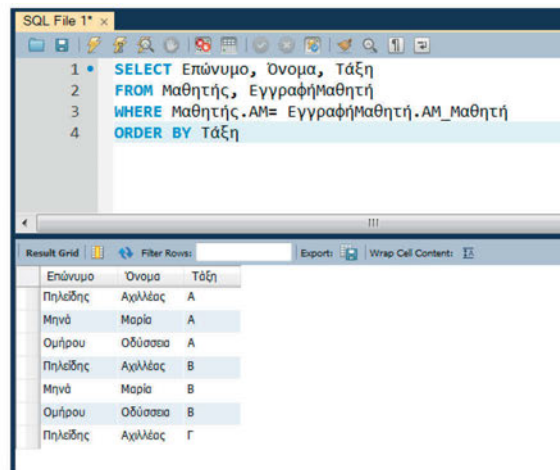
SQL File 1* ×

1 SELECT Επώνυμο, Όνομα, Τάξη
2 FROM Μαθητής, ΕγγραφήΜαθητή
3 WHERE Μαθητής.ΑΜ= ΕγγραφήΜαθητή.ΑΜ_Μαθητή
4 ORDER BY Τάξη

Result Grid Filter Rows: Export: Wrap Cell Content:

| Επώνυμο | Όνομα | Τάξη |
|---|---|---|
| Πηλείδης | Αχιλλέας | Α |
| Μηνά | Μαρία | Α |
| Ομήρου | Οδύσσεια | Α |
| Πηλείδης | Αχιλλέας | Β |
| Μηνά | Μαρία | Β |
| Ομήρου | Οδύσσεια | Β |
| Πηλείδης | Αχιλλέας | Γ |